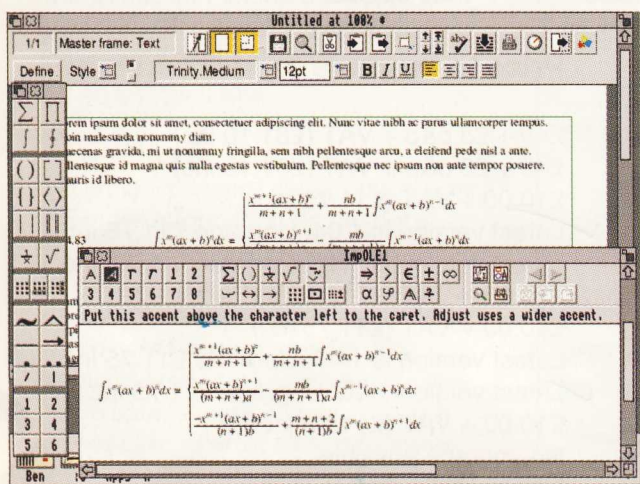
Untitled at 100% *

1/1 Master frame: Text

Define Style Trinity.Medium 12pt B I U

rem ipsum dolor sit amet, consectetuer adipiscing elit. Nunc vitae nibh ac purus ullamcorper tempus. oin malesuada nonummy diam.
ecenas gravida, mi ut nonummy fringilla, sem nibh pellentesque arcu, a eleifend pede nisi a ante. llentesque id magna quis nulla egestas vestibulum. Pellentesque nec ipsum non ante tempor posuere. auris id libero.

$\frac{x^{m+1}(ax+b)^n}{m+n+1} + \frac{nb}{m+n+1}\int x^m(ax+b)^{n-1}dx$

4.83 $\int x^m(ax+b)^n dx =$ $\frac{x^m(ax+b)^{n+1}}{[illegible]} - \frac{mb}{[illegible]}\int x^{m-1}(ax+b)^n dx$

ImpOLE1

A T 1 2 3 4 5 6 7 8 α A

Put this accent above the character left to the caret. Adjust uses a wider accent.

$\int x^m(ax+b)^n dx = \begin{cases} \frac{x^{m+1}(ax+b)^n}{m+n+1} + \frac{nb}{m+n+1}\int x^m(ax+b)^{n-1}dx \\ \frac{x^m(ax+b)^{n+1}}{(m+n+1)a} - \frac{mb}{(m+n+1)a}\int x^{m-1}(ax+b)^n dx \\ \frac{-x^{m+1}(ax+b)^{n+1}}{(n+1)b} + \frac{m+n+2}{(n+1)b}\int x^m(ax+b)^{n+1}dx \end{cases}$

1 2 3 4 5 6

Ben